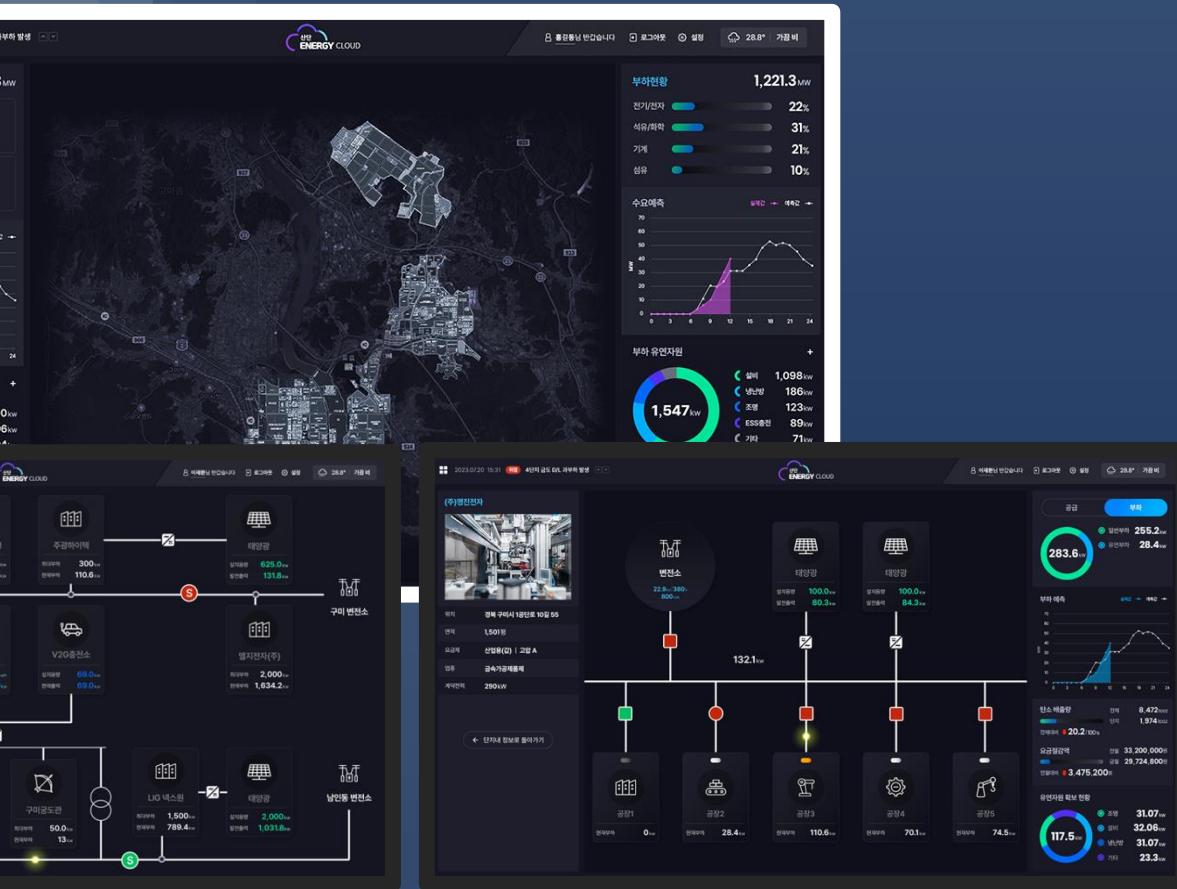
부하 발생

산단 ENERGY CLOUD

홍길동님 반갑습니다 로그아웃 설정 28.8° 가끔 비

MW

부하현황 1,221.3MW

전기/전자 22%

석유/화학 31%

기계 21%

섬유 10%

수요예측 실측값 예측값

70 60 50 40 30 20 10 0

MW

0 3 6 9 12 15 18 21 24

24

부하 유연자원 +

1,547kW

설비 1,098kW

냉난방 186kW

조명 123kW

ESS충전 89kW

기타 71kW

0kW

6kW

산단 ENERGY CLOUD

이재훈님 반갑습니다 로그아웃 설정 28.8° 가끔 비

주광하이텍

300kW

110.6kW

태양광

625.0kW

131.8kW

S

구미 변전소

V2G충전소

69.0kW

69.0kW

엘지전자(주)

2,000kW

1,634.2kW

구미공도관

50.0kW

13kW

LIG 넥스원

1,500kW

789.4kW

태양광

2,000kW

1,031.8kW

남인동 변전소

S

2023.07.20 15:31 위험 4단지 급도 E/L 과부하 발생

산단 ENERGY CLOUD

이재훈님 반갑습니다 로그아웃 설정 28.8° 가끔 비

(주)명진전자

위치 경북 구미시 1공단로 10길 55

면적 1,501평

요금제 산업용(갑) | 고압 A

업종 금속가공제품제

계약전력 290kW

단지내 정보로 돌아가기

변전소

22.9kV/380V/600kW

태양광

100.0kW

80.3kW

태양광

100.0kW

84.3kW

132.1kW

공장1

0kW

공장2

28.4kW

공장3

110.6kW

공장4

70.1kW

공장5

74.5kW

공급 부하

283.6kW

일반부하 255.2kW

유연부하 28.4kW

부하 예측

탄소 배출량 8,472kg

1,974kg

20.2%

요금절감액 33,200,000원

29,724,800원

3,475,200원

유연자원 확보 현황

117.5kW

조명 31.07kW

설비 32.06kW

냉난방 31.07kW

기타 23.3kW